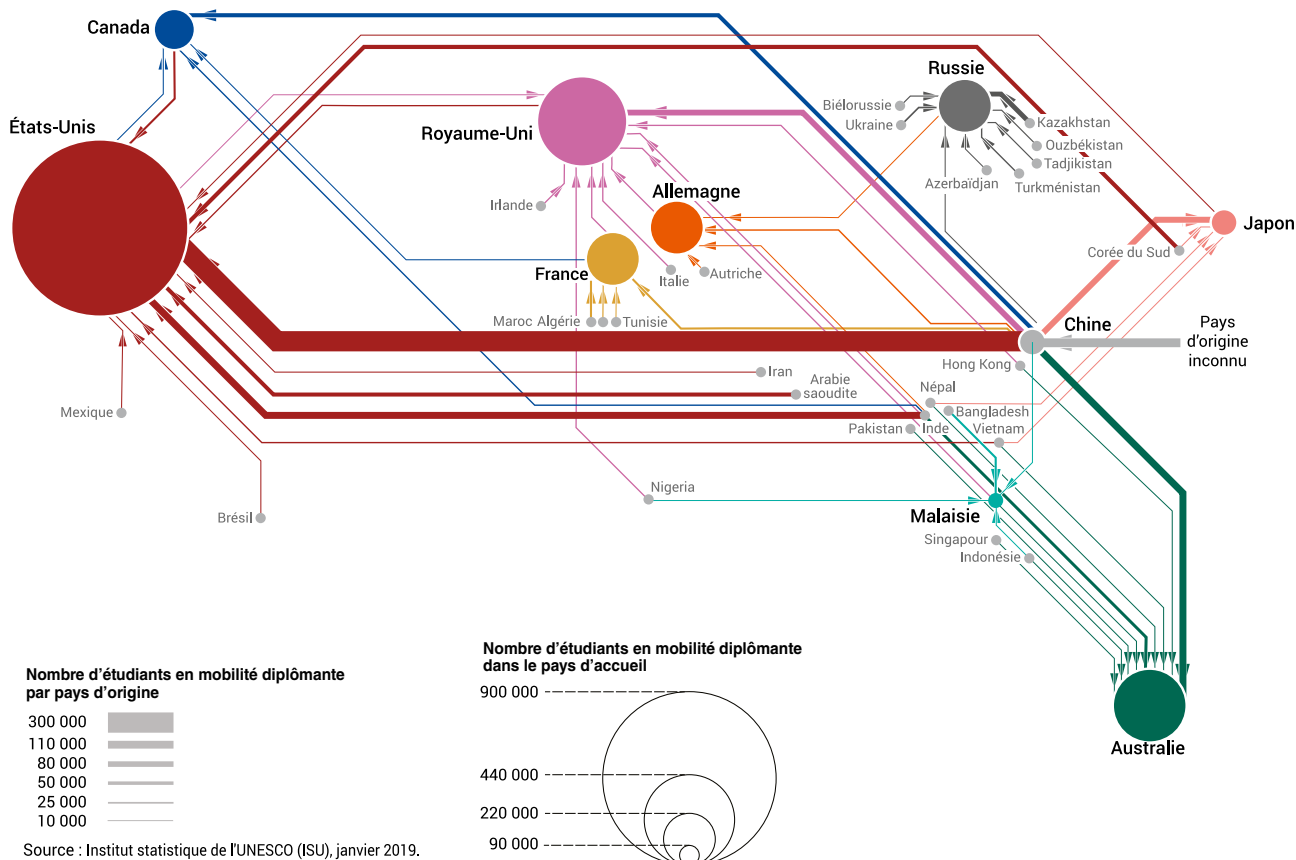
Canada

États-Unis

Royaume-Uni

Russie

Biélorussie
Ukraine
Kazakhstan
Ouzbékistan
Tadjikistan
Turkménistan
Azerbaïdjan

Allemagne

Irlande

France

Italie
Autriche

Japon

Corée du Sud

Maroc Algérie Tunisie

Chine

Pays d'origine inconnu

Hong Kong

Iran

Arabie saoudite

Népal
Bangladesh

Mexique

Pakistan
Inde
Vietnam

Nigeria

Brésil

Malaisie

Singapour
Indonésie

Australie

Nombre d'étudiants en mobilité diplômante par pays d'origine

300 000
110 000
80 000
50 000
25 000
10 000

Nombre d'étudiants en mobilité diplômante dans le pays d'accueil

900 000
440 000
220 000
90 000

Source : Institut statistique de l'UNESCO (ISU), janvier 2019.